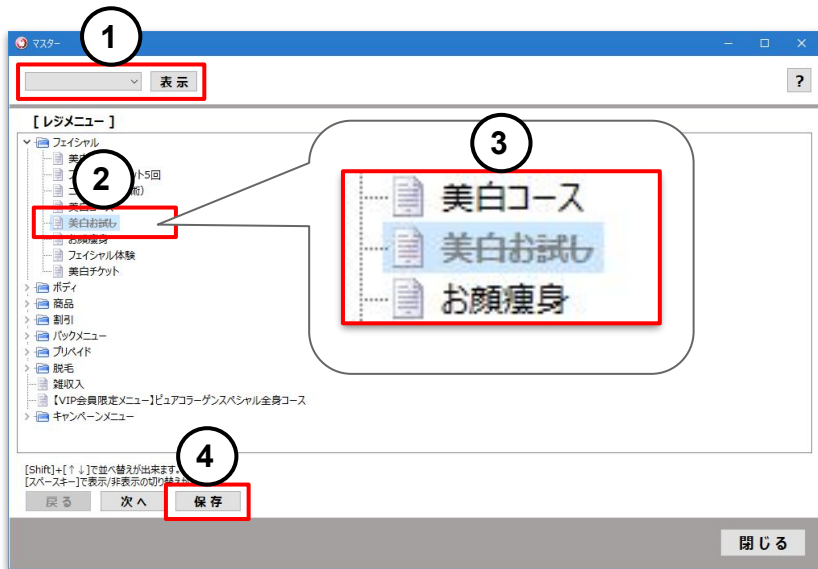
マスター

1

表示

?

[ レジメニュー ]

フェイシャル

美

ット5回

2

(前)

美白

美白お試し

お顔痩身

フェイシャル体験

美白チケット

ボディ

商品

割引

パックメニュー

プリペイド

脱毛

雑収入

【VIP会員限定メニュー】ピュアコラーゲンスペシャル全身コース

キャンペーンメニュー

3

美白コース

美白お試し

お顔痩身

4

[Shift]+[↑↓]で並べ替えが出来ます。

[スペースキー]で表示/非表示の切り替え

戻る

次へ

保存

閉じる